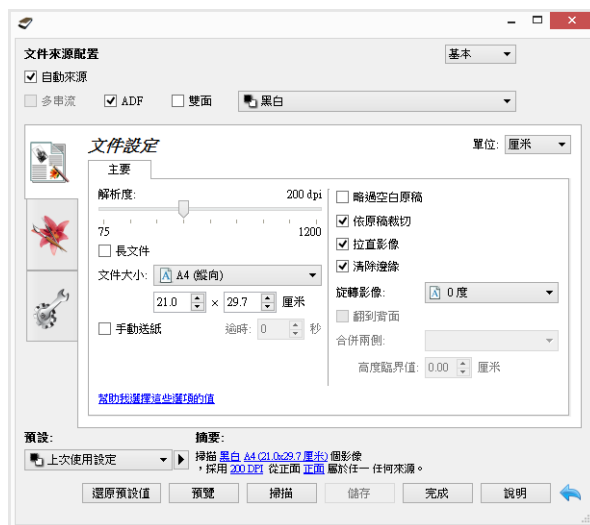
文件來源配置

基本

自動來源

多串流 ADF 雙面 黑白

文件設定

單位: 厘米

主要

解析度: 200 dpi

75 1200

長文件

文件大小: A4 (縱向)

21.0 × 29.7 厘米

手動送紙 逾時: 0 秒

略過空白原稿

依原稿裁切

拉直影像

清除邊緣

旋轉影像: 0 度

翻到背面

合併兩側:

高度臨界值: 0.00 厘米

幫助我選擇這些選項的值

預設:

上次使用設定

摘要:

掃描 黑白 A4 (21.0x29.7 厘米) 個影像，採用 200 DPI 從正面 正面 屬於任一 任何來源。

還原預設值 預覽 掃描 儲存 完成 說明